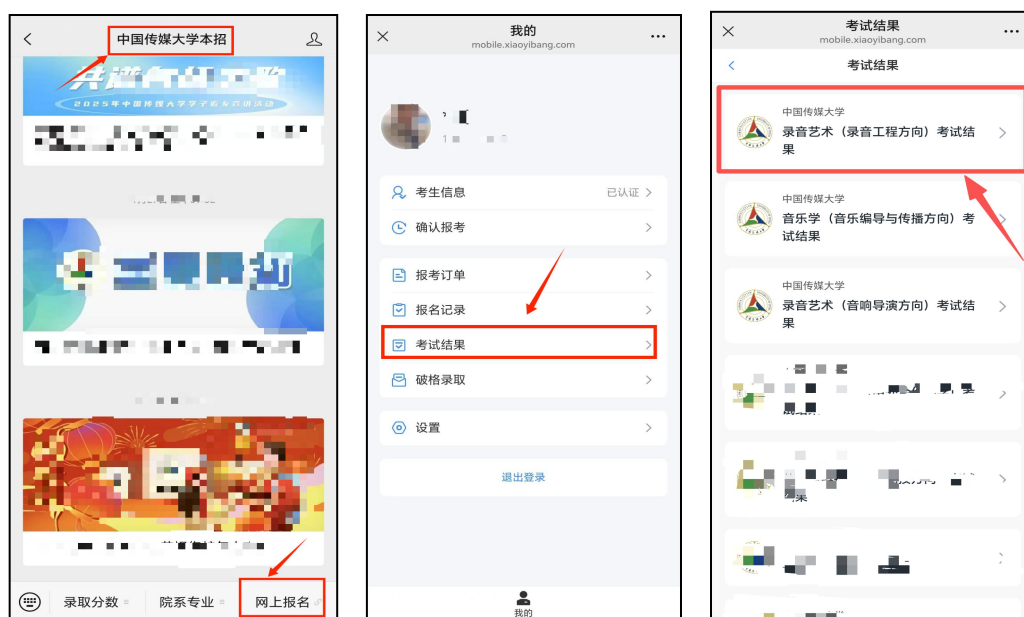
中国传媒大学本招

2025年中国传媒大学学子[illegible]

录取分数
院系专业
网上报名

我的
mobile.xiaoyibang.com

考生信息
已认证
确认报考
报考订单
报名记录
考试结果
破格录取
设置
退出登录
我的

考试结果
mobile.xiaoyibang.com
考试结果

中国传媒大学
录音艺术（录音工程方向）考试结果

中国传媒大学
音乐学（音乐编导与传播方向）考试结果

中国传媒大学
录音艺术（音响导演方向）考试结果

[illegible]

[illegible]

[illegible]